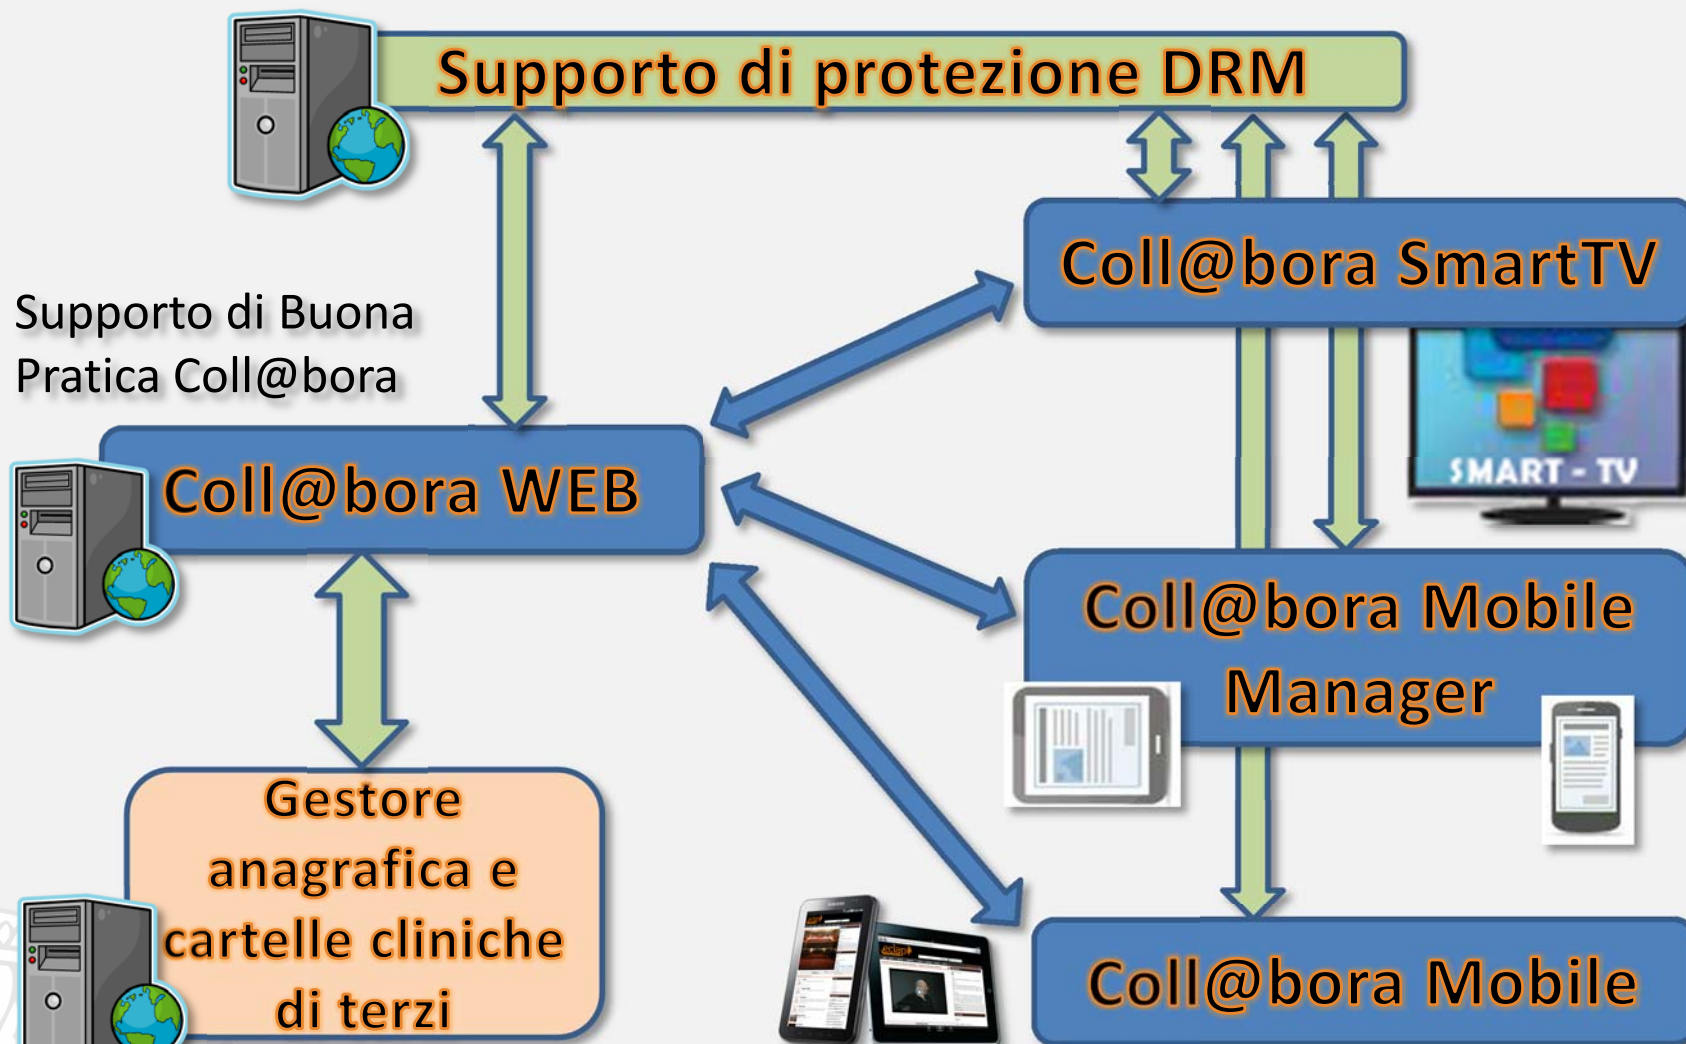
Supporto di protezione DRM

Coll@bora SmartTV

Supporto di Buona Pratica Coll@bora

SMART - TV

Coll@bora WEB

Coll@bora Mobile Manager

Gestore anagrafica e cartelle cliniche di terzi

Coll@bora Mobile